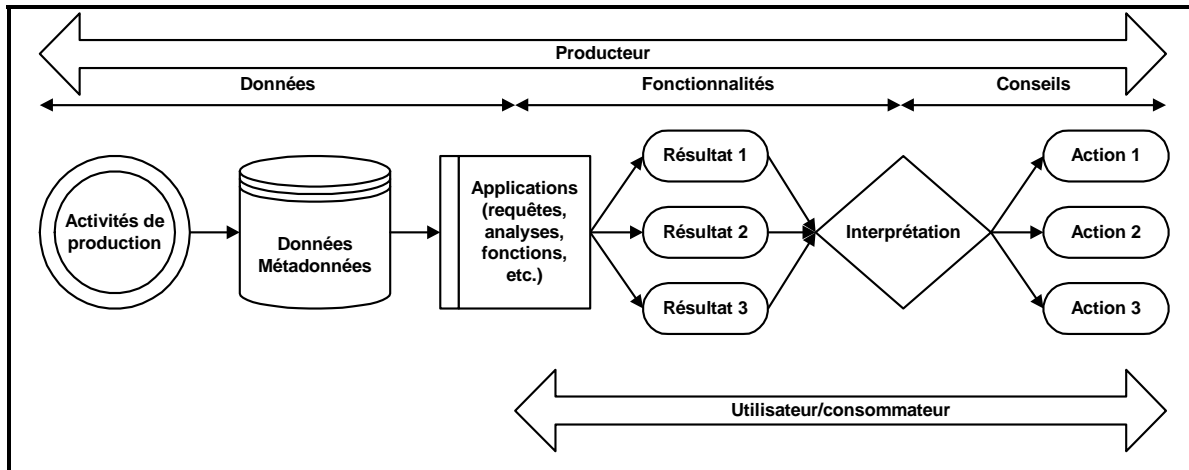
Producteur

Données

Fonctionnalités

Conseils

Activités de production

Données Métadonnées

Applications (requêtes, analyses, fonctions, etc.)

Résultat 1

Résultat 2

Résultat 3

Interprétation

Action 1

Action 2

Action 3

Utilisateur/consommateur